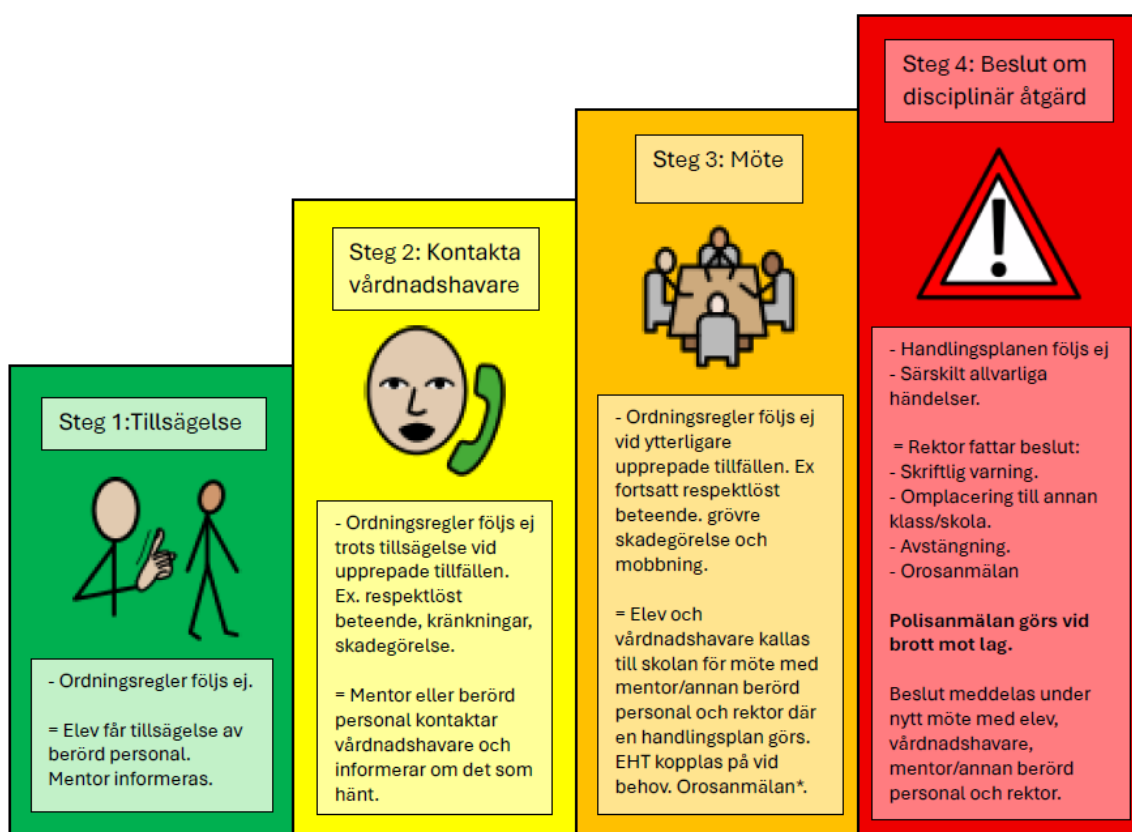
Steg 1:Tillsägelse

- Ordningsregler följs ej.

= Elev får tillsägelse av berörd personal. Mentor informeras.

Steg 2: Kontakta vårdnadshavare

- Ordningsregler följs ej trots tillsägelse vid upprepade tillfällen. Ex. respektlöst beteende, kränkningar, skadegörelse.

= Mentor eller berörd personal kontaktar vårdnadshavare och informerar om det som hänt.

Steg 3: Möte

- Ordningsregler följs ej vid ytterligare upprepade tillfällen. Ex fortsatt respektlöst beteende. grövre skadegörelse och mobbning.

= Elev och vårdnadshavare kallas till skolan för möte med mentor/annan berörd personal och rektor där en handlingsplan görs. EHT kopplas på vid behov. Orosanmälan*.

Steg 4: Beslut om disciplinär åtgärd

- Handlingsplanen följs ej
- Särskilt allvarliga händelser.

= Rektor fattar beslut:
- Skriftlig varning.
- Omplacering till annan klass/skola.
- Avstängning.
- Orosanmälan

**Polisanmälan görs vid brott mot lag.**

Beslut meddelas under nytt möte med elev, vårdnadshavare, mentor/annan berörd personal och rektor.